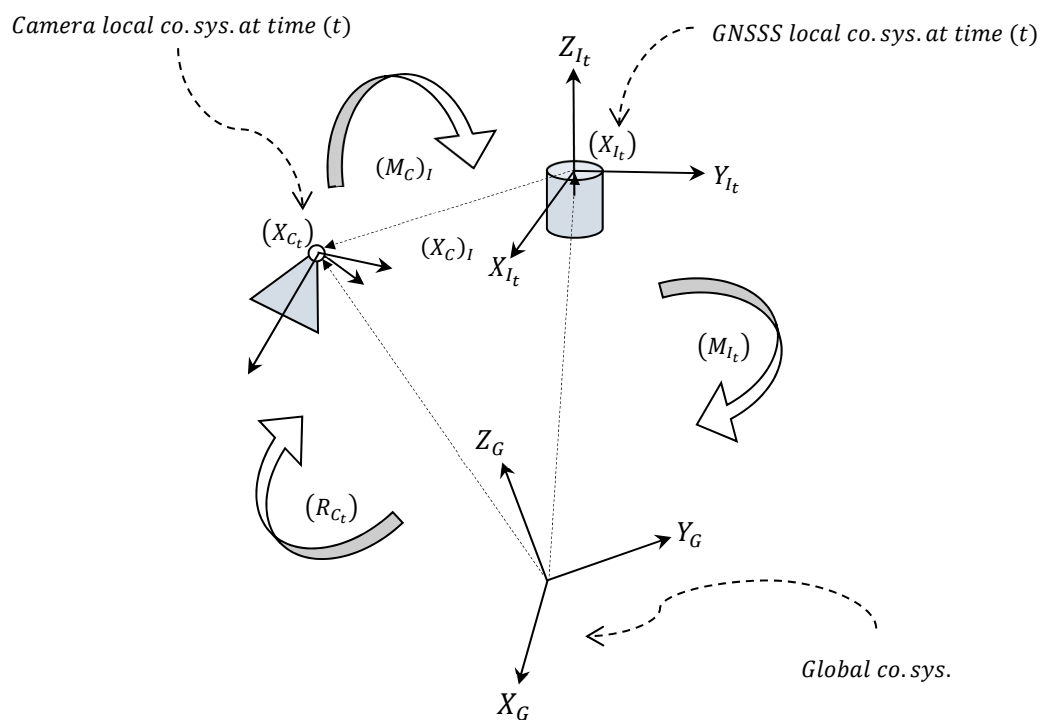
$Camera\ local\ co.sys.at\ time\ (t)$

$GNSSS\ local\ co.sys.at\ time\ (t)$

$Z_{I_t}$

$(X_{I_t})$

$Y_{I_t}$

$(M_C)_I$

$(X_{C_t})$

$(X_C)_I$

$X_{I_t}$

$(M_{I_t})$

$Z_G$

$(R_{C_t})$

$Y_G$

$Global\ co.sys.$

$X_G$